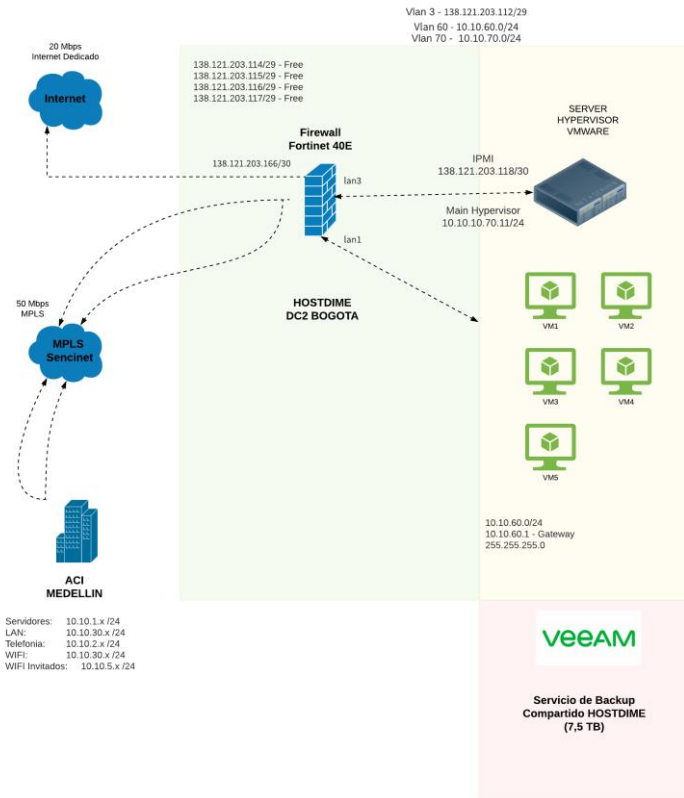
Vlan 3 - 138.121.203.112/29
Vlan 60 - 10.10.60.0/24
Vlan 70 - 10.10.70.0/24

20 Mbps
Internet Dedicado

Internet

138.121.203.114/29 - Free
138.121.203.115/29 - Free
138.121.203.116/29 - Free
138.121.203.117/29 - Free

Firewall
Fortinet 40E

138.121.203.166/30

lan3

lan1

SERVER
HYPERVISOR
VMWARE

IPMI
138.121.203.118/30

Main Hypervisor
10.10.10.70.11/24

50 Mbps
MPLS

MPLS
Sencinet

HOSTDIME
DC2 BOGOTA

VM1
VM2
VM3
VM4
VM5

10.10.60.0/24
10.10.60.1 - Gateway
255.255.255.0

ACI
MEDELLIN

Servidores: 10.10.1.x /24
LAN: 10.10.30.x /24
Telefonia: 10.10.2.x /24
WIFI: 10.10.30.x /24
WIFI Invitados: 10.10.5.x /24

veeam

Servicio de Backup
Compartido HOSTDIME
(7,5 TB)